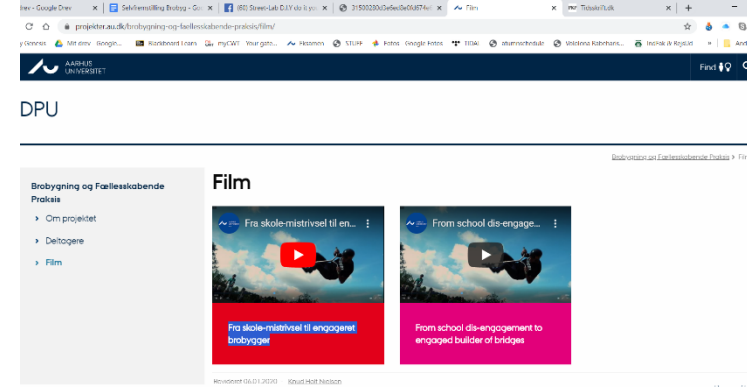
rev - Google Drev × | Selvfremstilling Brobyg - Go × | (60) Street-Lab D.I.Y do it yo × | 31500230d3e6ee8e0fd874e × | Film × | Tidsskrift.dk × | +

projekter.au.dk/brobygning-og-faelleskabende-praksis/film/

y Genres | Mit drev Google... | Blackboard Learn | myCWT Your gate... | Eksamen | STUFF | Fotos Google Fotos | TIDAI | alumnischedule | Valdemar Københavns... | Indtjek år Royald... | » | And

AARHUS UNIVERSITET

Find

DPU

Brobygning og Fællesskabende Praksis > Fi

Brobygning og Fællesskabende Praksis

Om projektet

Deltagere

Film

Film

Fra skole-mistrivsel til en...

From school dis-engage...

Fra skole-mistrivsel til engageret brobygger

From school dis-engagement to engaged builder of bridges

Revideret 06.01.2020 Knud Holt Nielsen